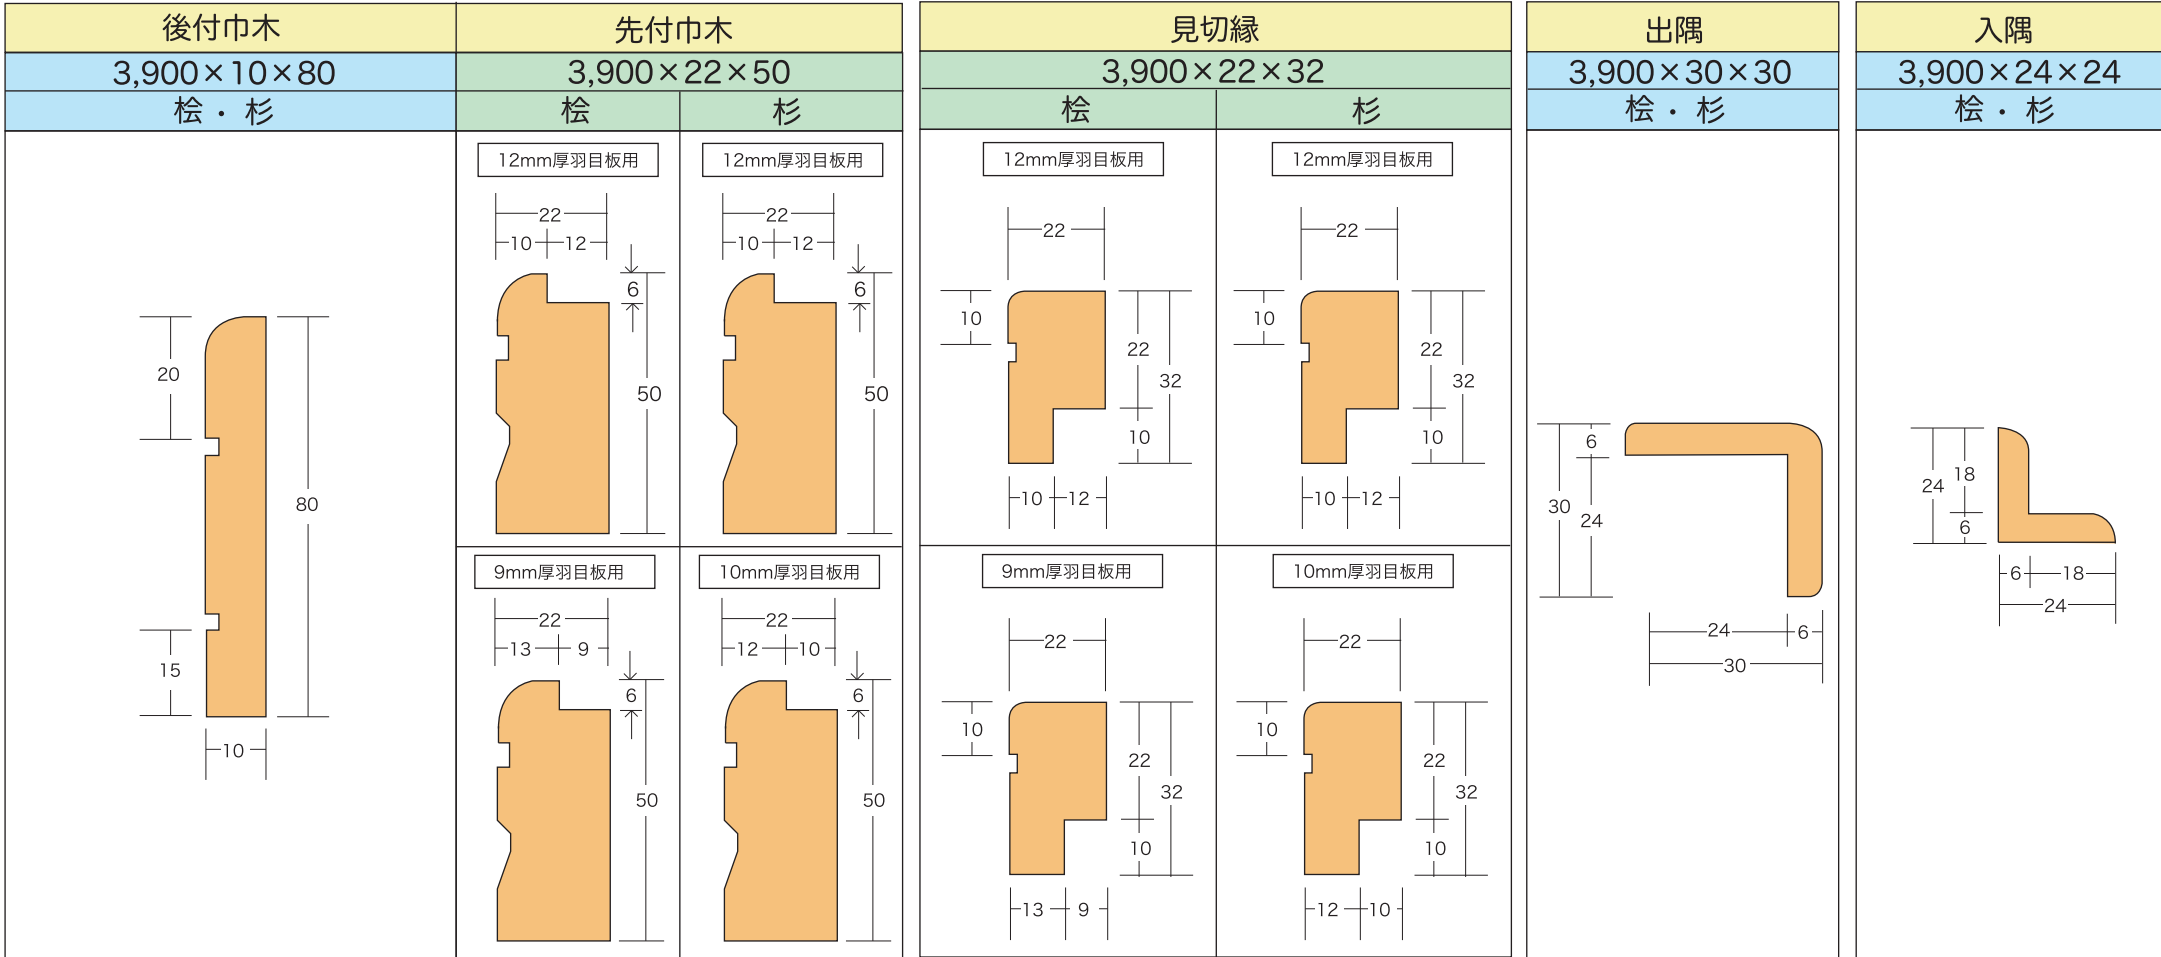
| 後付巾木 | 先付巾木 | | 見切縁 | | 出隅 | 入隅 |
|---|---|---|---|---|---|---|
| 3,900×10×80 | 3,900×22×50 | | 3,900×22×32 | | 3,900×30×30 | 3,900×24×24 |
| 桧・杉 | 桧 | 杉 | 桧 | 杉 | 桧・杉 | 桧・杉 |

20
80
15
10

12mm厚羽目板用
22
10 12
6
50

12mm厚羽目板用
22
10 12
6
50

9mm厚羽目板用
22
13 9
6
50

10mm厚羽目板用
22
12 10
6
50

12mm厚羽目板用
22
10
22
32
10
10 12

12mm厚羽目板用
22
10
22
32
10
10 12

9mm厚羽目板用
22
10
22
32
10
13 9

10mm厚羽目板用
22
10
22
32
10
12 10

6
30
24
24 6
30

24
18
6
6 18
24